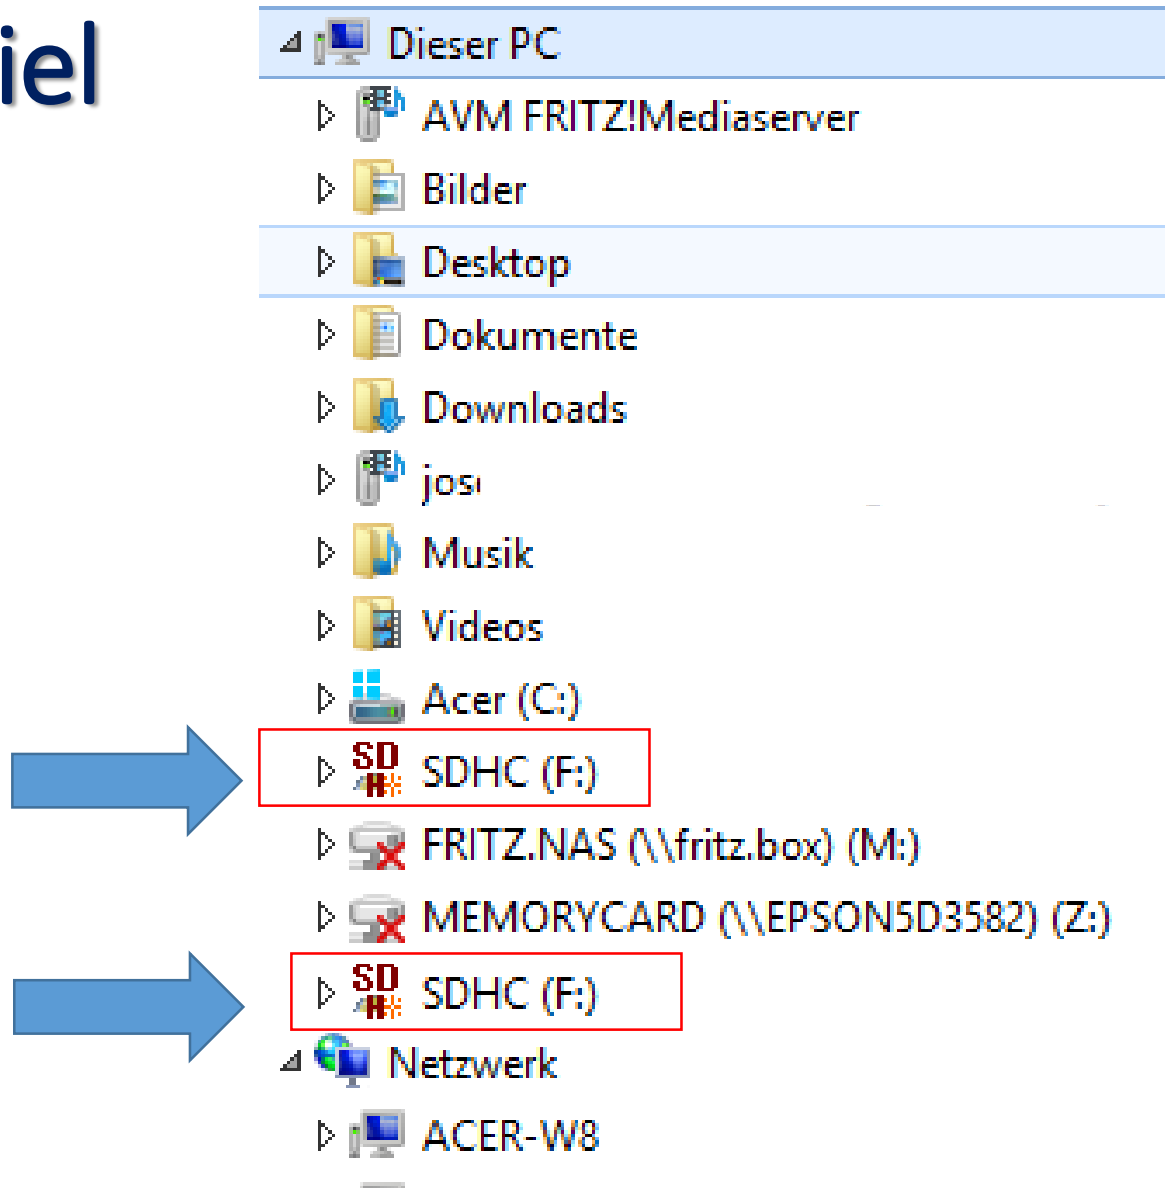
iel

Dieser PC
AVM FRITZ!Mediaserver
Bilder
Desktop
Dokumente
Downloads
jos
Musik
Videos
Acer (C:)
SD SDHC (F:)
FRITZ.NAS (\\fritz.box) (M:)
MEMORYCARD (\\EPSON5D3582) (Z:)
SD SDHC (F:)
Netzwerk
ACER-W8